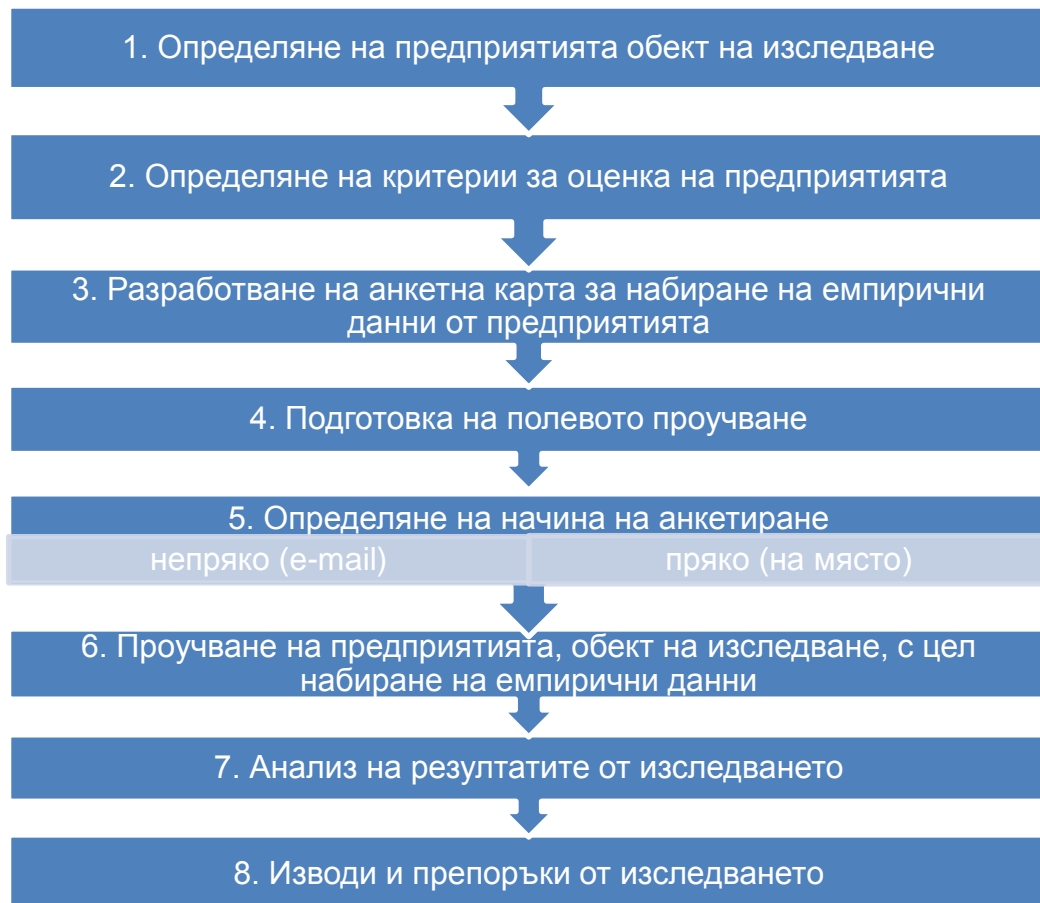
1. Определяне на предприятията обект на изследване

2. Определяне на критерии за оценка на предприятията

3. Разработване на анкетна карта за набиране на емпирични данни от предприятията

4. Подготовка на полевото проучване

5. Определяне на начина на анкетиране

непряко (e-mail)

пряко (на място)

6. Проучване на предприятията, обект на изследване, с цел набиране на емпирични данни

7. Анализ на резултатите от изследването

8. Изводи и препоръки от изследването